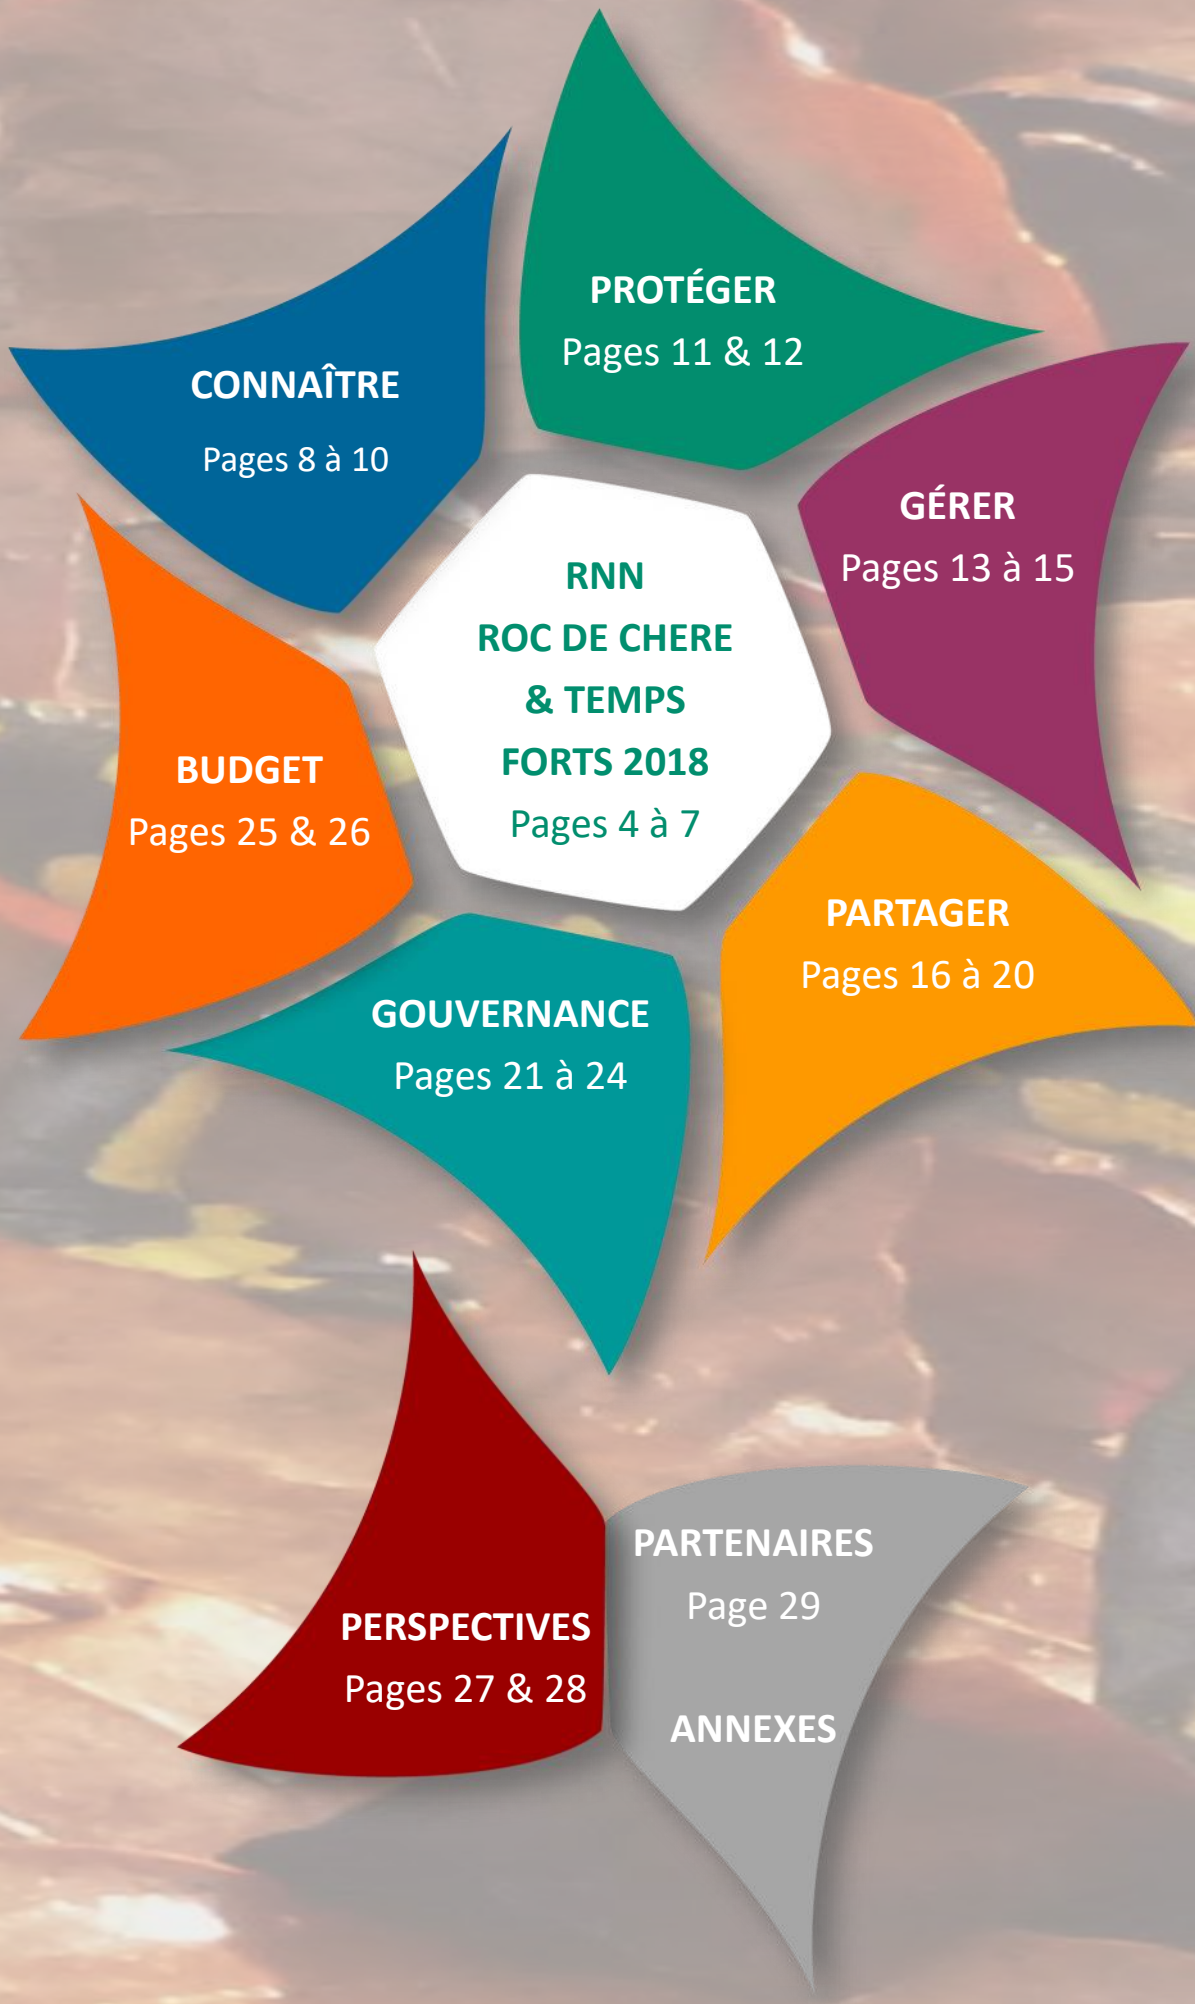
RNN
ROC DE CHERE
& TEMPS
FORTS 2018
Pages 4 à 7

CONNAÎTRE
Pages 8 à 10

PROTÉGER
Pages 11 & 12

GÉRER
Pages 13 à 15

PARTAGER
Pages 16 à 20

GOUVERNANCE
Pages 21 à 24

BUDGET
Pages 25 & 26

PERSPECTIVES
Pages 27 & 28

PARTENAIRES
Page 29

ANNEXES